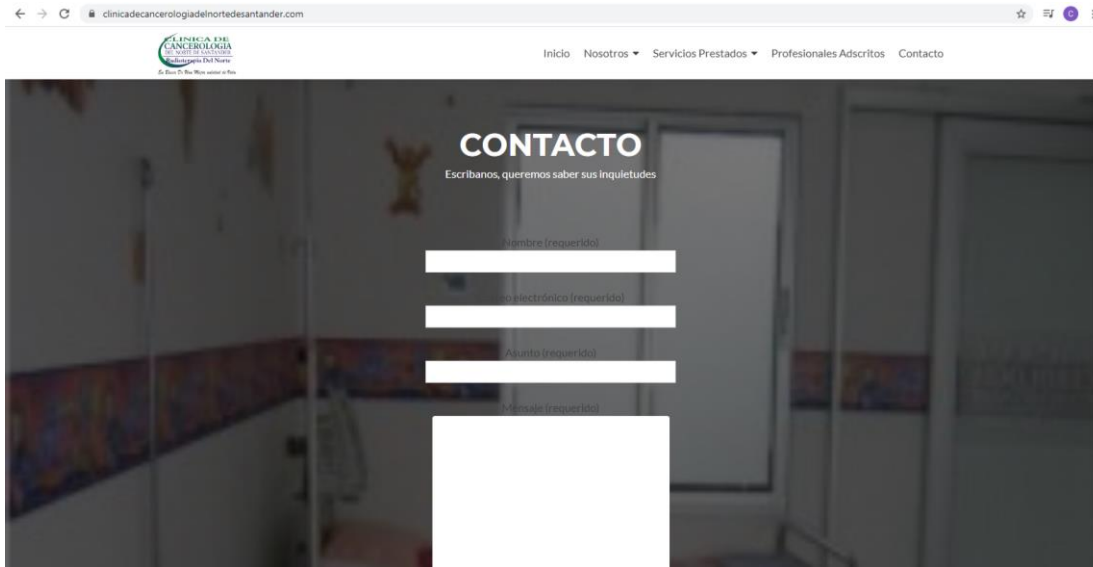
clinicadecancerologiadelnortedesantander.com

CLINICA DE CANCEROLOGIA DEL NORTE DE SANTANDER
Radioterapia Del Norte
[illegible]

Inicio Nosotros ▾ Servicios Prestados ▾ Profesionales Adscritos Contacto

CONTACTO

Escribanos, queremos saber sus inquietudes

Nombre (requerido)

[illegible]o electrónico (requerido)

Asunto (requerido)

Mensaje (requerido)